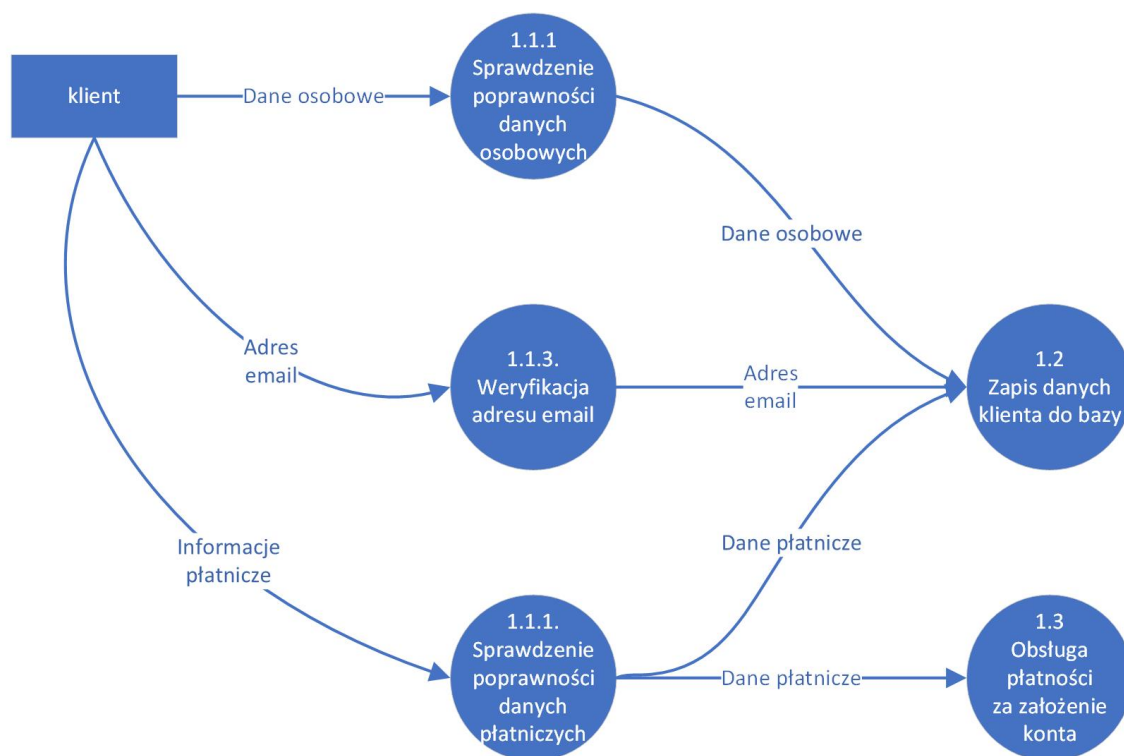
klient

Dane osobowe

1.1.1 Sprawdzenie poprawności danych osobowych

Dane osobowe

Adres email

1.1.3. Weryfikacja adresu email

Adres email

1.2 Zapis danych klienta do bazy

Informacje płatnicze

Dane płatnicze

1.1.1. Sprawdzenie poprawności danych płatniczych

Dane płatnicze

1.3 Obsługa płatności za założenie konta